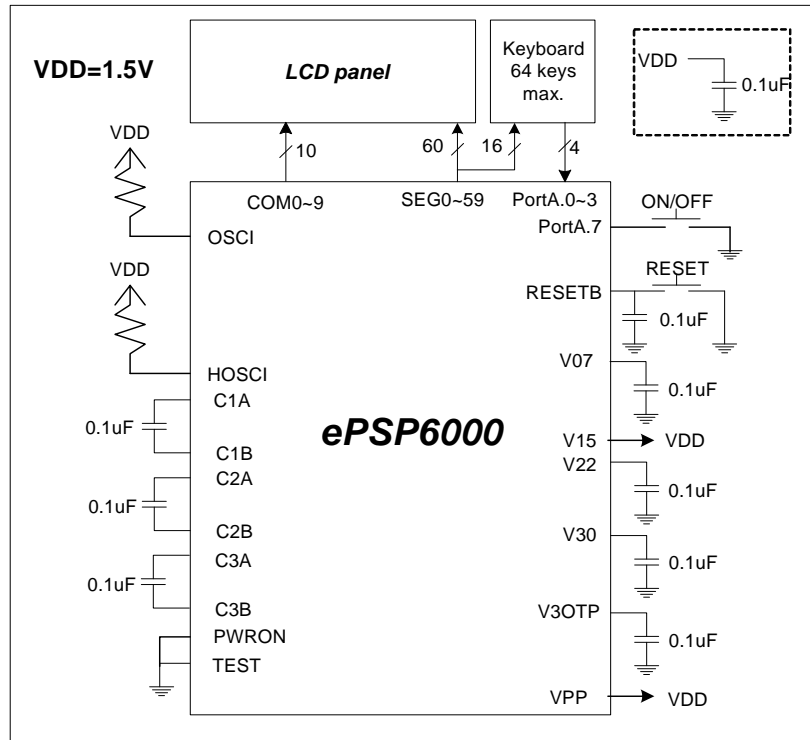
VDD=1.5V

LCD panel

Keyboard 64 keys max.

VDD

0.1uF

VDD

10

60

16

4

COM0~9

SEG0~59

PortA.0~3

ON/OFF

PortA.7

OSCI

VDD

RESET

RESETB

0.1uF

V07

0.1uF

HOSCI

C1A

0.1uF

ePSP6000

V15

VDD

C1B

C2A

V22

0.1uF

0.1uF

C2B

V30

C3A

0.1uF

0.1uF

C3B

V3OTP

PWRON

0.1uF

TEST

VPP

VDD